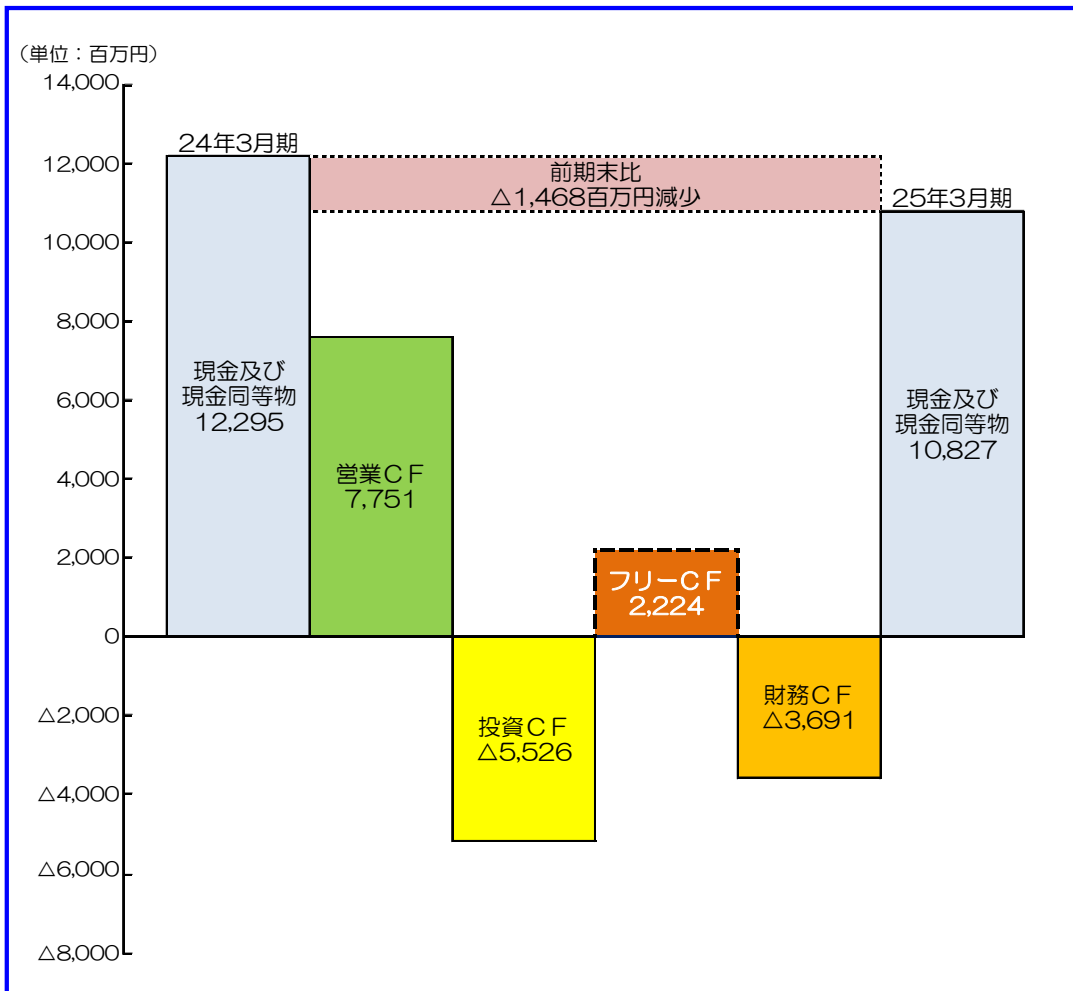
（単位：百万円）

14,000
12,000
10,000
8,000
6,000
4,000
2,000
0
△2,000
△4,000
△6,000
△8,000

24年3月期

前期末比
△1,468百万円減少

25年3月期

現金及び
現金同等物
12,295

営業ＣＦ
7,751

投資ＣＦ
△5,526

フリーＣＦ
2,224

財務ＣＦ
△3,691

現金及び
現金同等物
10,827